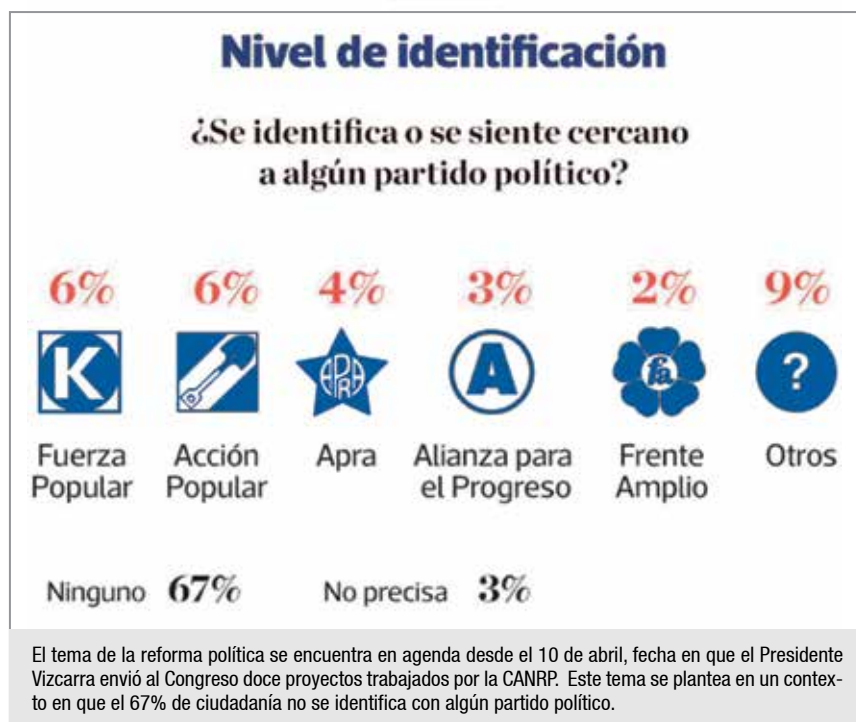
Nivel de identificación

¿Se identifica o se siente cercano a algún partido político?

| 6% | 6% | 4% | 3% | 2% | 9% |
|---|---|---|---|---|---|
| K | | APRA | A | fa | ? |
| Fuerza Popular | Acción Popular | Apra | Alianza para el Progreso | Frente Amplio | Otros |

Ninguno 67%

No precisa 3%

El tema de la reforma política se encuentra en agenda desde el 10 de abril, fecha en que el Presidente Vizcarra envió al Congreso doce proyectos trabajados por la CANRP. Este tema se plantea en un contexto en que el 67% de ciudadanía no se identifica con algún partido político.